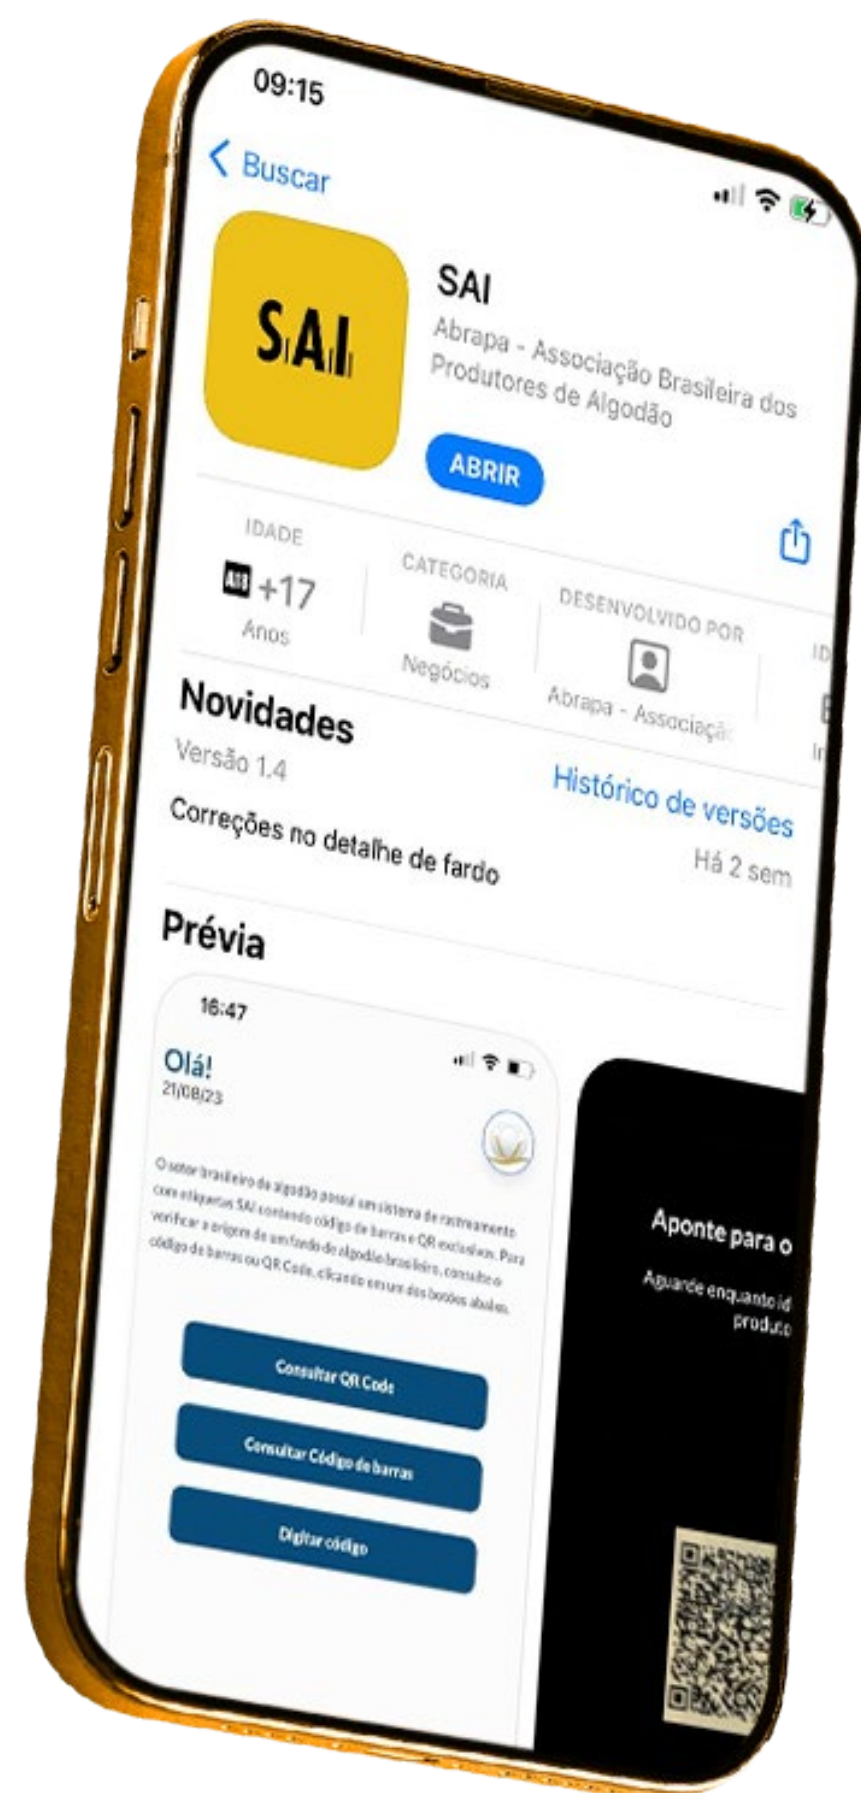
09:15

Buscar

SAI

SAI
Abrapa - Associação Brasileira dos Produtores de Algodão

ABRIR

IDADE
A18 +17
Anos

CATEGORIA
Negócios

DESENVOLVIDO POR
Abrapa - Associaçã

ID
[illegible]
In

Novidades
Versão 1.4
Histórico de versões
Correções no detalhe de fardo
Há 2 sem

Prévia

16:47
Olá!
21/08/23

O setor brasileiro de algodão possui um sistema de rastreamento com etiquetas SAI contendo código de barras e QR exclusivos. Para verificar a origem de um fardo de algodão brasileiro, consulte o código de barras ou QR Code, clicando em um dos botões abaixo.

Consultar QR Code
Consultar Código de barras
Digitar código

Aponte para o
Aguarde enquanto id
produto